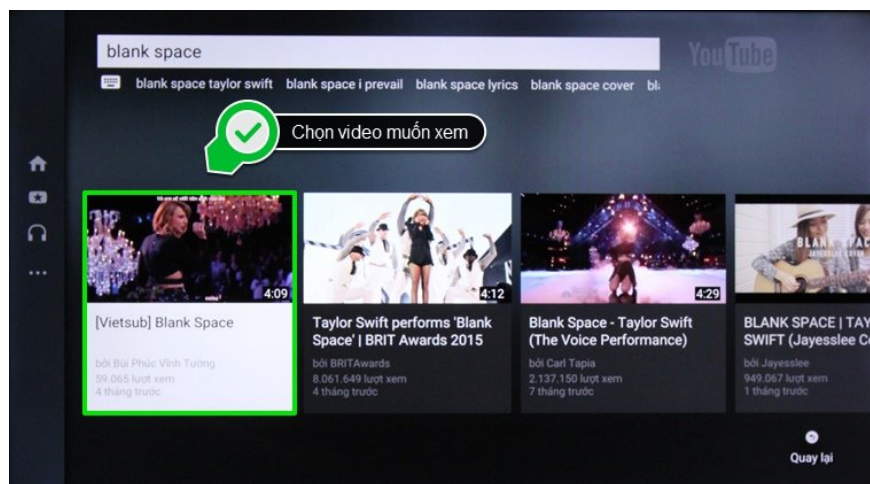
blank space

YouTube

blank space taylor swift blank space i prevail blank space lyrics blank space cover bl

Chọn video muốn xem

4:09
[Vietsub] Blank Space
bởi Bùi Phúc Vinh Tường
59.065 lượt xem
4 tháng trước

4:12
Taylor Swift performs 'Blank Space' | BRIT Awards 2015
bởi BRITAwards
8.061.649 lượt xem
4 tháng trước

4:29
Blank Space - Taylor Swift (The Voice Performance)
bởi Carl Tapia
2.137.150 lượt xem
7 tháng trước

BLANK SPACE | TAY SWIFT (Jayesslee C
bởi Jayesslee
949.067 lượt xem
1 tháng trước

Quay lại